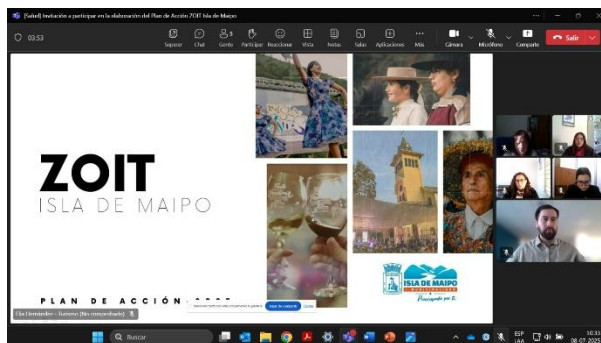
[Saket] Invitación a participar en la elaboración del Plan de Acción ZOIT Isla de Maipo

03:53

Separar Chat Gente Participar Reacciones Vista Notas Salas Aplicaciones Más Cámara Micrófono Compartir Salir

ZOIT
ISLA DE MAIPO

PLAN DE ACCIÓN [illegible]

ISLA DE MAIPO
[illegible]

Elia Hernández - Turismo (No comprobado)

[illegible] Iniciar sesión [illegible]

Buscar

ESP LAA 10:33 08-07-2025